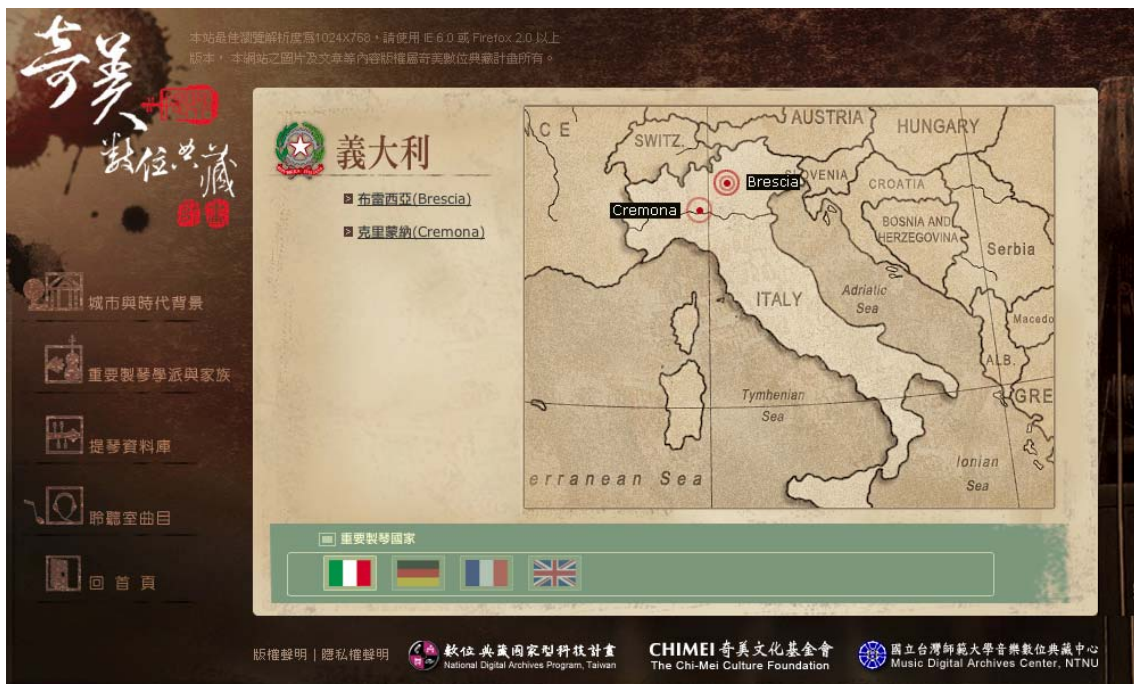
奇美 數位典藏

本站最佳瀏覽解析度為1024X768，請使用 IE 6.0 或 Firefox 2.0 以上版本。本網站之圖片及文章等內容版權屬奇美數位典藏計畫所有。

城市與時代背景

重要製琴學派與家族

提琴資料庫

聆聽室曲目

回首頁

義大利

布雷西亞(Brescia)

克里蒙納(Cremona)

AUSTRIA
HUNGARY
SWITZ.
CE
Brescia
SLOVENIA
CROATIA
Cremona
BOSNIA AND HERZEGOVINA
Serbia
ITALY
Adriatic Sea
Macedo
ALB.
GRE
Tyrrhenian Sea
Ionian Sea
erranean Sea

重要製琴國家

版權聲明 | 隱私權聲明

數位典藏國家型科技計畫
National Digital Archives Program, Taiwan

CHIMEI 奇美文化基金會
The Chi-Mei Culture Foundation

國立台灣師範大學音樂數位典藏中心
Music Digital Archives Center, NTNU